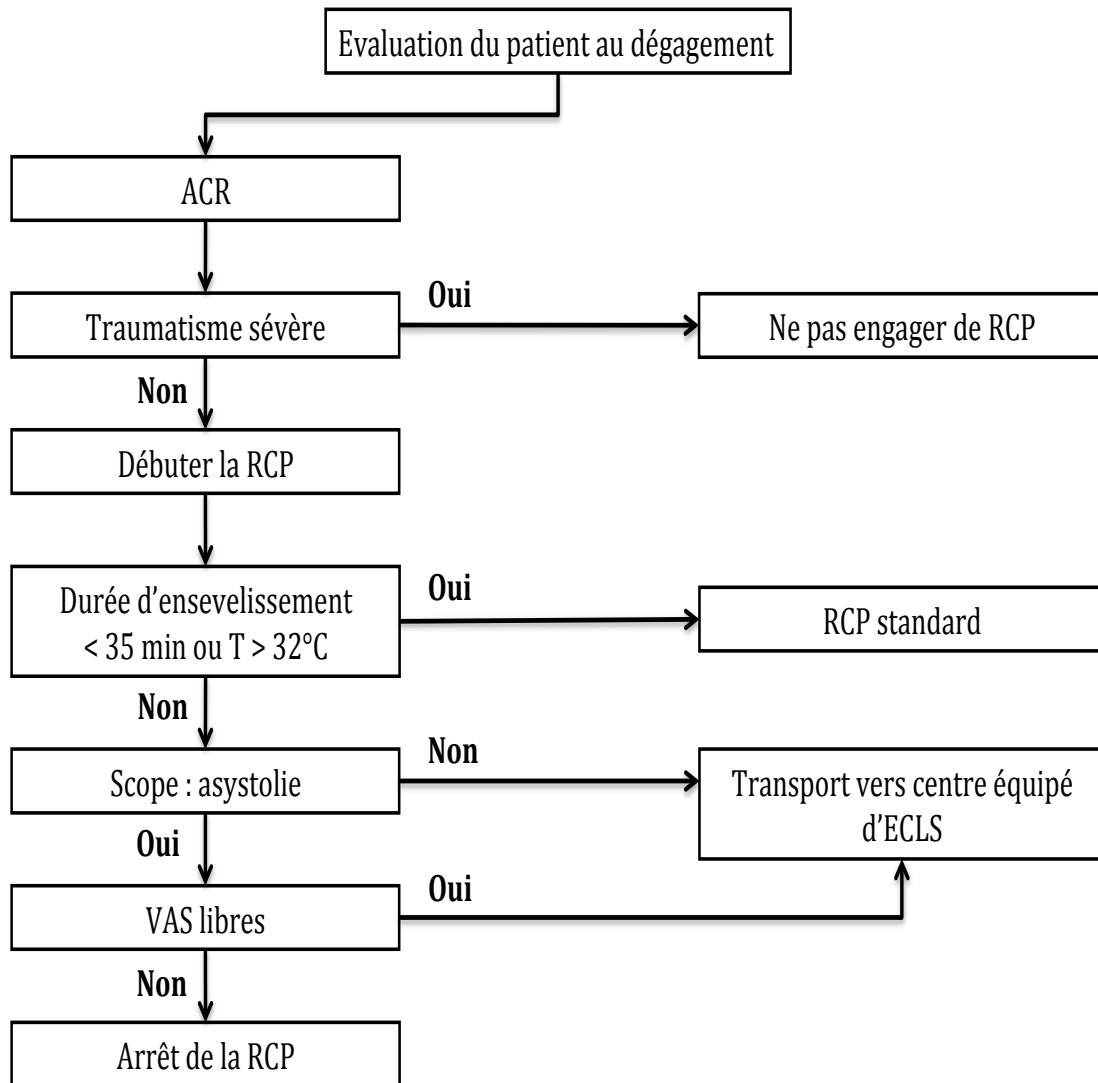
Evaluation du patient au dégagement

ACR

Traumatisme sévère

Oui

Ne pas engager de RCP

Non

Débuter la RCP

Durée d’ensevelissement < 35 min ou T > 32°C

Oui

RCP standard

Non

Scope : asystolie

Non

Transport vers centre équipé d’ECLS

Oui

VAS libres

Oui

Non

Arrêt de la RCP